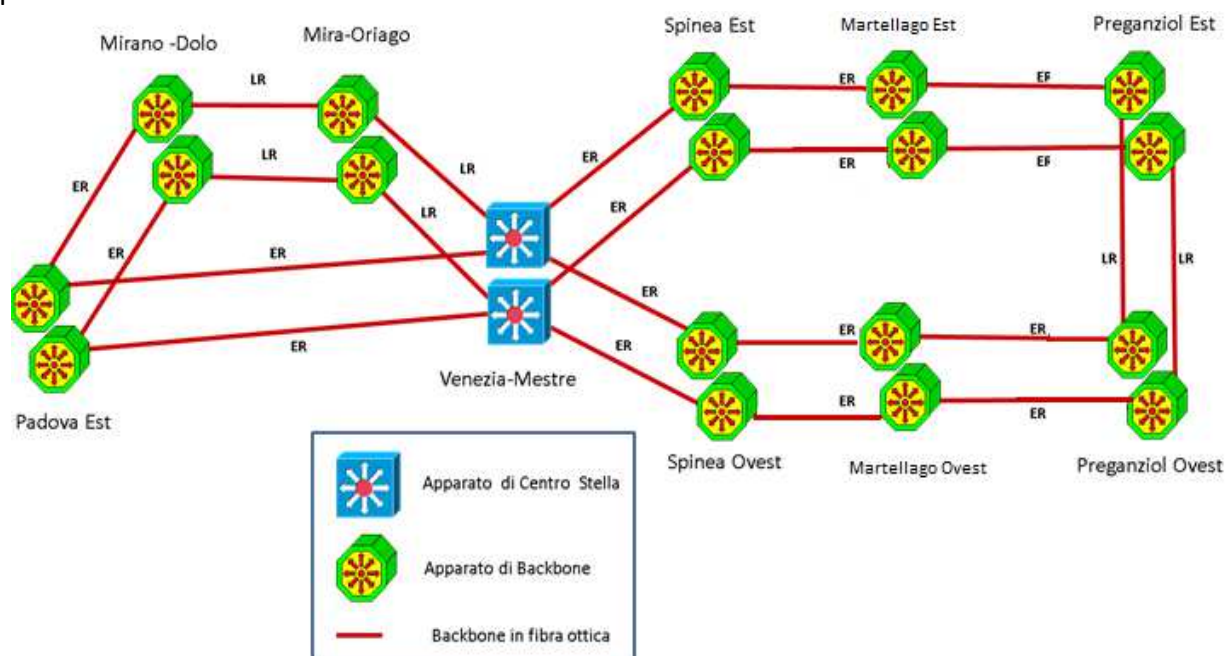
Mirano -Dolo

Mira-Oriago

Spinea Est

Martellago Est

Preganziol Est

LR

LR

LR

LR

ER

ER

ER

ER

ER

EF

ER

EF

ER

ER

LR

LR

ER

ER

ER

ER

ER

ER

Venezia-Mestre

Padova Est

Spinea Ovest

Martellago Ovest

Preganziol Ovest

Apparato di Centro Stella

Apparato di Backbone

Backbone in fibra ottica